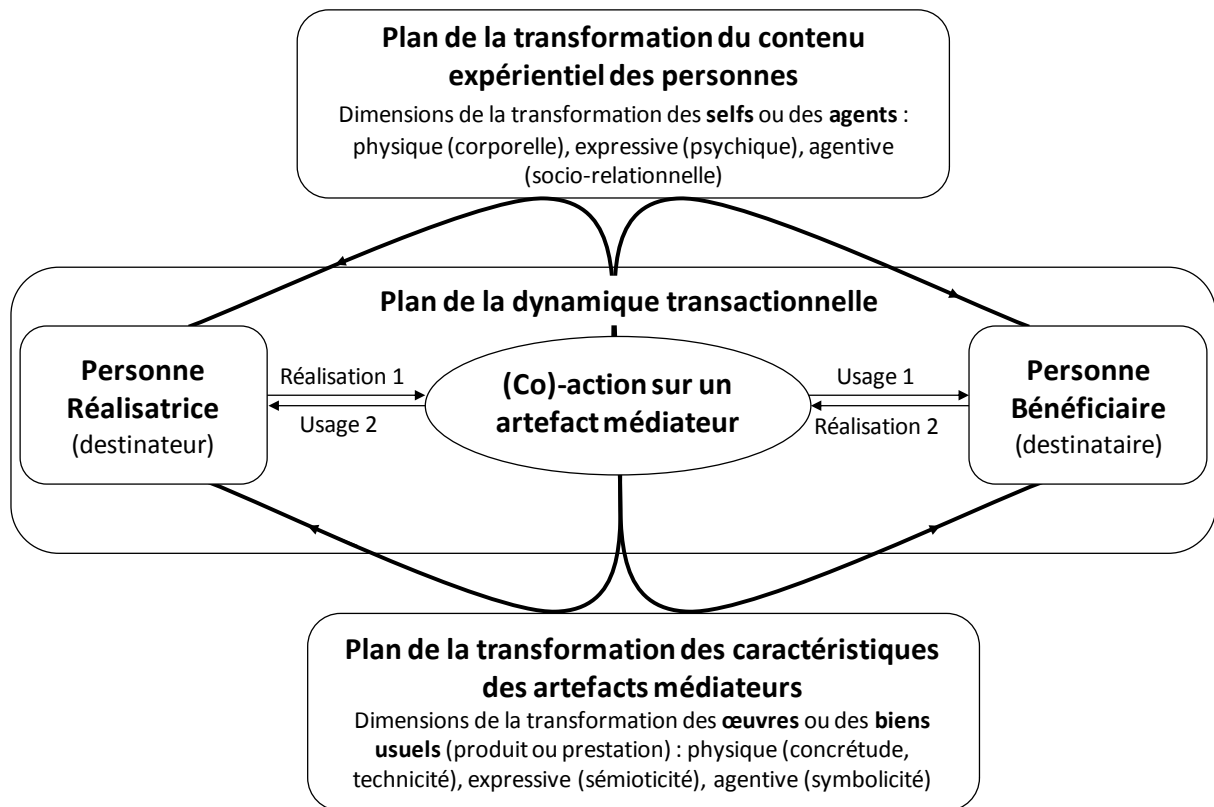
Plan de la transformation du contenu expérientiel des personnes

Dimensions de la transformation des selfs ou des agents : physique (corporelle), expressive (psychique), agentive (socio-relationnelle)

Plan de la dynamique transactionnelle

Personne Réalisatrice (destinateur)

Réalisation 1

Usage 2

(Co)-action sur un artefact médiateur

Usage 1

Réalisation 2

Personne Bénéficiaire (destinataire)

Plan de la transformation des caractéristiques des artefacts médiateurs

Dimensions de la transformation des œuvres ou des biens usuels (produit ou prestation) : physique (concrétude, technicité), expressive (sémioticité), agentive (symbolicité)